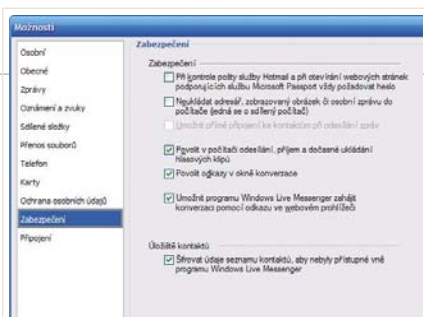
Možnosti

Osobní
Obecné
Zprávy
Oznámení a zvuky
Sdílené složky
Přenos souborů
Telefon
Karty
Ochrana osobních údajů
Zabezpečení
Připojení

Zabezpečení

Zabezpečení

Při kontrole pošty služby Hotmail a při otevírání webových stránek podporujících službu Microsoft Passport vždy požadovat heslo

Neukládat adresář, zobrazovaný obrázek či osobní zprávu do počítače (jedná se o sdílený počítač)

Umožnit přímé připojení ke kontaktům při odesílání zpráv

Povolit v počítači odesílání, příjem a dočasné ukládání hlasových klipů

Povolit odkazy v okně konverzace

Umožnit programu Windows Live Messenger zahájit konverzaci pomocí odkazu ve webovém prohlížeči

Úložiště kontaktů

Šifrovat údaje seznamu kontaktů, aby nebyly přístupné vně programu Windows Live Messenger